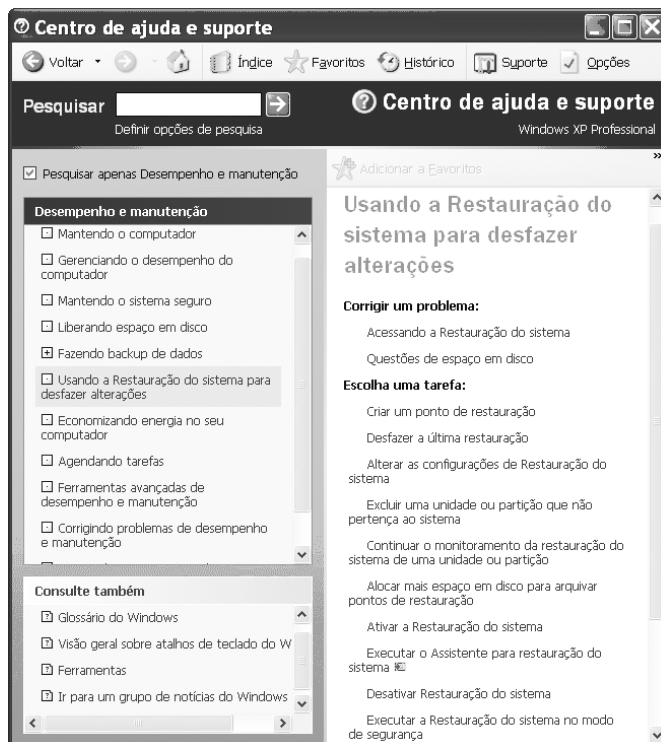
Centro de ajuda e suporte

Voltar · Índice Favoritos Histórico Suporte Opções

Pesquisar
Definir opções de pesquisa

Centro de ajuda e suporte
Windows XP Professional

Pesquisar apenas Desempenho e manutenção

Desempenho e manutenção
Mantendo o computador
Gerenciando o desempenho do computador
Mantendo o sistema seguro
Liberando espaço em disco
Fazendo backup de dados
Usando a Restauração do sistema para desfazer alterações
Economizando energia no seu computador
Agendando tarefas
Ferramentas avançadas de desempenho e manutenção
Corrigindo problemas de desempenho e manutenção

Consulte também
Glossário do Windows
Visão geral sobre atalhos de teclado do W
Ferramentas
Ir para um grupo de notícias do Windows

Adicionar a Favoritos

Usando a Restauração do sistema para desfazer alterações

Corrigir um problema:
Acessando a Restauração do sistema
Questões de espaço em disco

Escolha uma tarefa:
Criar um ponto de restauração
Desfazer a última restauração
Alterar as configurações de Restauração do sistema
Excluir uma unidade ou partição que não pertença ao sistema
Continuar o monitoramento da restauração do sistema de uma unidade ou partição
Alocar mais espaço em disco para arquivar pontos de restauração
Ativar a Restauração do sistema
Executar o Assistente para restauração do sistema
Desativar Restauração do sistema
Executar a Restauração do sistema no modo de segurança